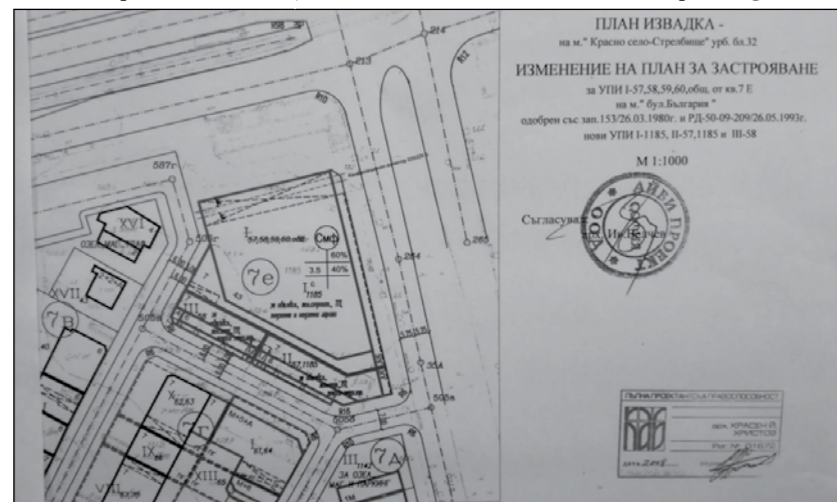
ПЛАН ИЗВАДКА -
на м." Красно село-Стрелбище" урб. бл.32

ИЗМЕНЕНИЕ НА ПЛАН ЗА ЗАСТРОЯВАНЕ
за УПИ I-57,58,59,60,общ. от кв.7 Е
на м." бул.България "
одобрен със зап.153/26.03.1980г. и РД-50-09-209/26.05.1993г.
нови УПИ I-1185, II-57,1185 и III-58

М 1:1000

Съгласувал: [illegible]

ЕООД АЙДИ ПРОЕКТ

ПЪЛНА ПРОЕКТАНТСКА ПРАВОСПОСОБНОСТ
арх. КРАСЕН Й. ХРИСТОВ
Рег. № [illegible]

214
213
212
210
587г
XVI
XVII
7в
7е
7г
7д
Смф
60%
3.5
40%
1185
$I_{1185}$
II
III
IX
XIII
XII
VII
355
354
505а
505б
265
R16
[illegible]